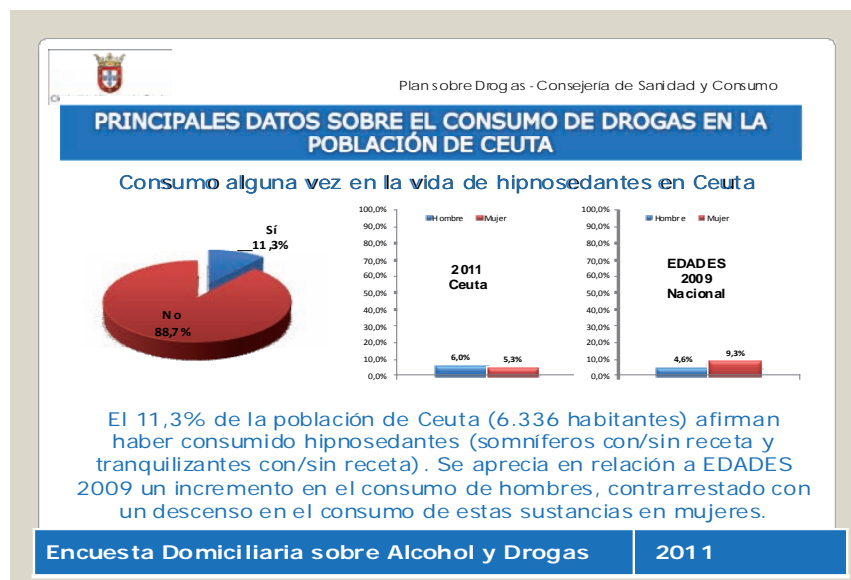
Plan sobre Drogas - Consejería de Sanidad y Consumo

PRINCIPALES DATOS SOBRE EL CONSUMO DE DROGAS EN LA POBLACIÓN DE CEUTA

Consumo alguna vez en la vida de hipnosedantes en Ceuta

Sí 11,3%

No 88,7%

100,0%
90,0%
80,0%
70,0%
60,0%
50,0%
40,0%
30,0%
20,0%
10,0%
0,0%

Hombre Mujer

2011 Ceuta

6,0% 5,3%

100,0%
90,0%
80,0%
70,0%
60,0%
50,0%
40,0%
30,0%
20,0%
10,0%
0,0%

Hombre Mujer

EDADES 2009 Nacional

4,6% 9,3%

El 11,3% de la población de Ceuta (6.336 habitantes) afirman haber consumido hipnosedantes (somníferos con/sin receta y tranquilizantes con/sin receta). Se aprecia en relación a EDADES 2009 un incremento en el consumo de hombres, contrarrestado con un descenso en el consumo de estas sustancias en mujeres.

Encuesta Domiciliaria sobre Alcohol y Drogas | 2011